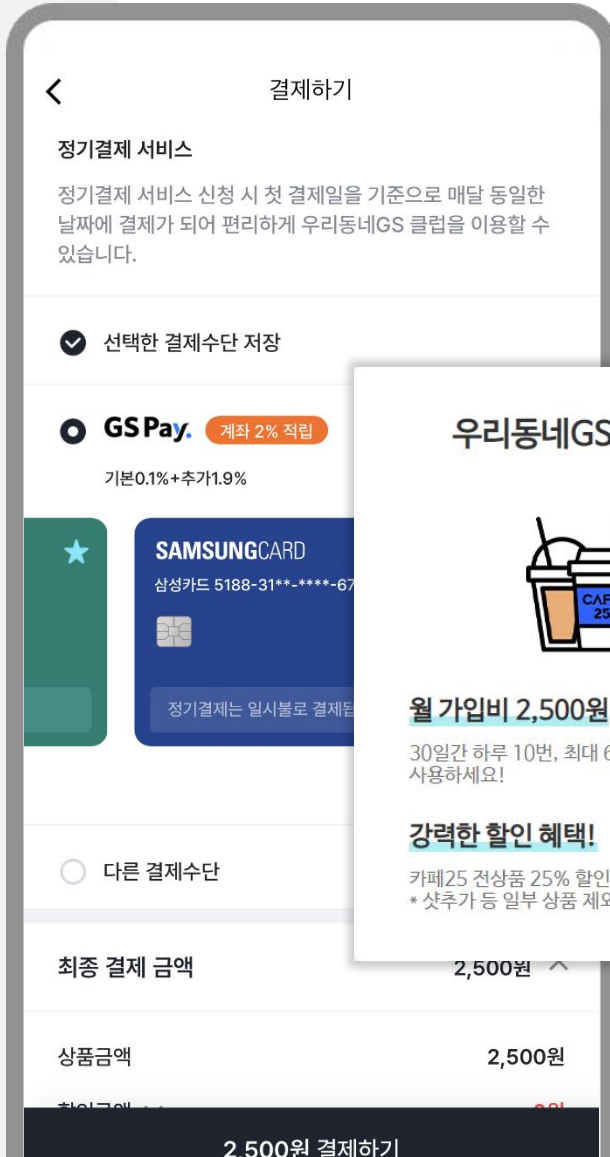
결제하기

정기결제 서비스

정기결제 서비스 신청 시 첫 결제일을 기준으로 매달 동일한 날짜에 결제가 되어 편리하게 우리동네GS 클럽을 이용할 수 있습니다.

선택한 결제수단 저장

GS Pay. 계좌 2% 적립

기본0.1%+추가1.9%

SAMSUNGCARD
삼성카드 5188-31**-****-67

정기결제는 일시불로 결제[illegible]

우리동네GS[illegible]

CA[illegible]
25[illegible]

월 가입비 2,500원

30일간 하루 10번, 최대 6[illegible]
사용하세요!

강력한 할인 혜택!

카페25 전상품 25% 할인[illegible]
* 샷추가 등 일부 상품 제외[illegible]

다른 결제수단

최종 결제 금액 2,500원

상품금액 2,500원

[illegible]

2,500원 결제하기